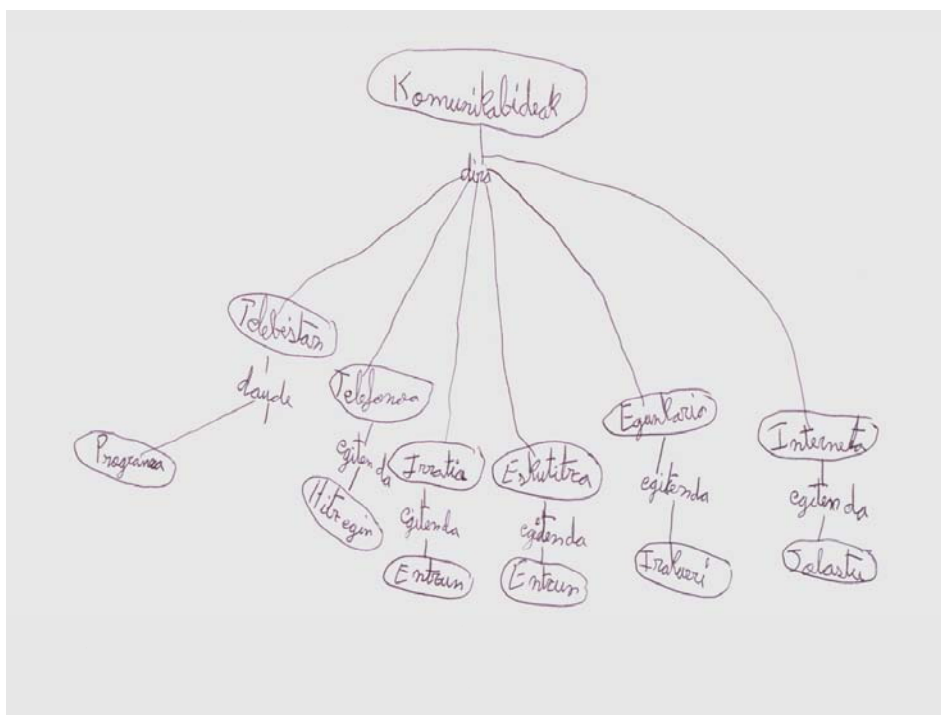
Komunikabideak

dira

Telebistan

daude

Programa

Telefonoa

egiten da

Hitz egin

Irratia

egiten da

Entzun

Eskutitza

egiten da

Entzun

Egunkario

egiten da

Irakurri

Interneta

egiten da

Jolastu